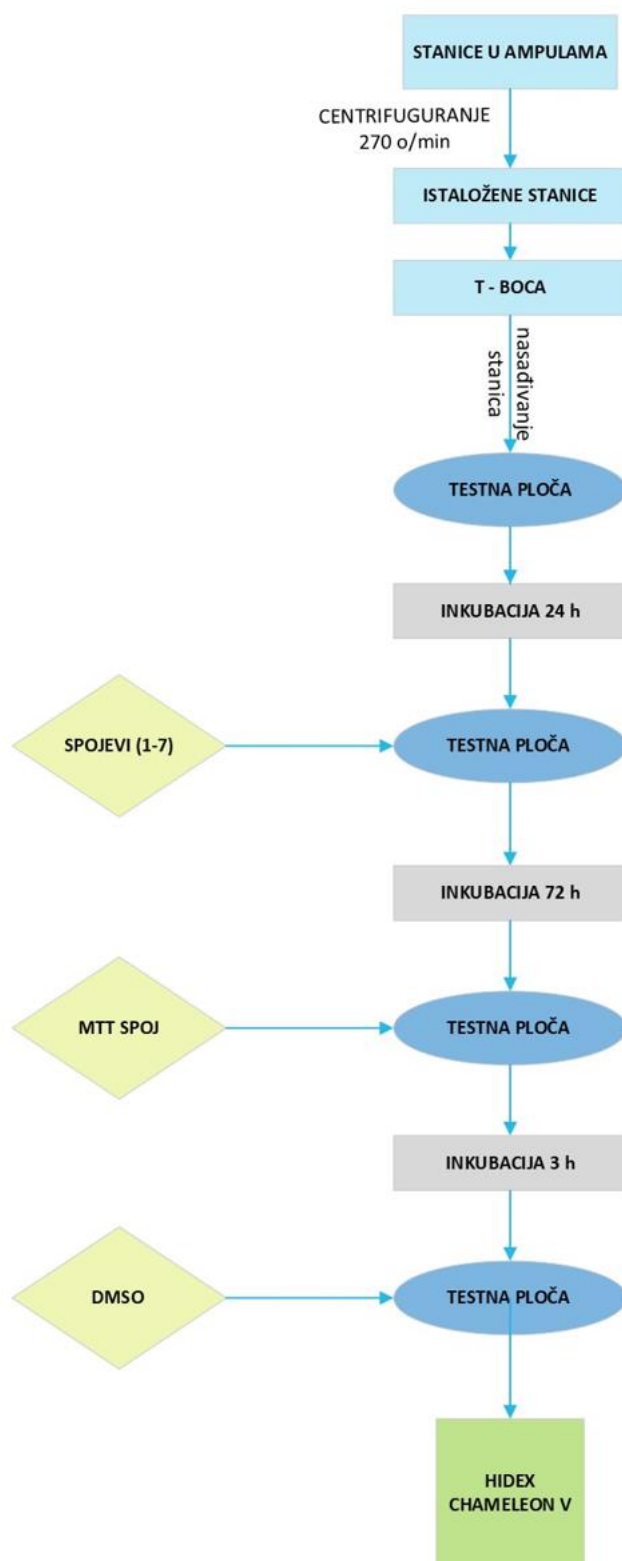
STANICE U AMPULAMA

CENTRIFUGURANJE
270 o/min

ISTALOŽENE STANICE

T - BOCA

nasađivanje stanica

TESTNA PLOČA

INKUBACIJA 24 h

SPOJEVI (1-7)

TESTNA PLOČA

INKUBACIJA 72 h

MTT SPOJ

TESTNA PLOČA

INKUBACIJA 3 h

DMSO

TESTNA PLOČA

HIDEX
CHAMELEON V